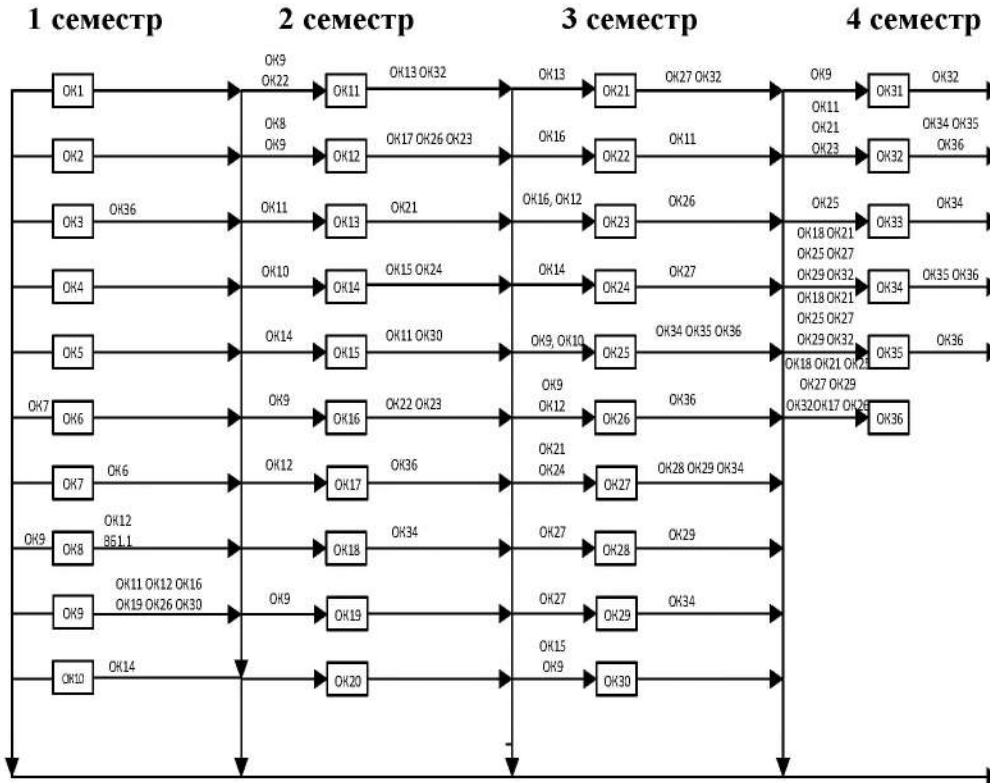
1 семестр

2 семестр

3 семестр

4 семестр

ОК1
ОК9
ОК22
ОК11
ОК13 ОК32
ОК13
ОК21
ОК27 ОК32
ОК9
ОК31
ОК32

ОК2
ОК8
ОК9
ОК12
ОК17 ОК26 ОК23
ОК16
ОК22
ОК11
ОК11
ОК21
ОК23
ОК32
ОК34 ОК35
ОК36

ОК3
ОК36
ОК11
ОК13
ОК21
ОК16, ОК12
ОК23
ОК26
ОК25
ОК33
ОК34

ОК4
ОК10
ОК14
ОК15 ОК24
ОК14
ОК24
ОК27
ОК18 ОК21
ОК25 ОК27
ОК29 ОК32
ОК34
ОК35 ОК36

ОК5
ОК14
ОК15
ОК11 ОК30
ОК9, ОК10
ОК25
ОК34 ОК35 ОК36
ОК18 ОК21
ОК25 ОК27
ОК29 ОК32
ОК35
ОК36

ОК7
ОК6
ОК9
ОК16
ОК22 ОК23
ОК9
ОК12
ОК26
ОК36
ОК18 ОК21 ОК23
ОК27 ОК29
ОК32ОК17 ОК26
ОК36

ОК7
ОК6
ОК12
ОК17
ОК36
ОК21
ОК24
ОК27
ОК28 ОК29 ОК34

ОК9
ОК8
ОК12
ВБ1.1
ОК18
ОК34
ОК27
ОК28
ОК29

ОК9
ОК11 ОК12 ОК16
ОК19 ОК26 ОК30
ОК9
ОК19
ОК27
ОК29
ОК34

ОК10
ОК14
ОК20
ОК15
ОК9
ОК30